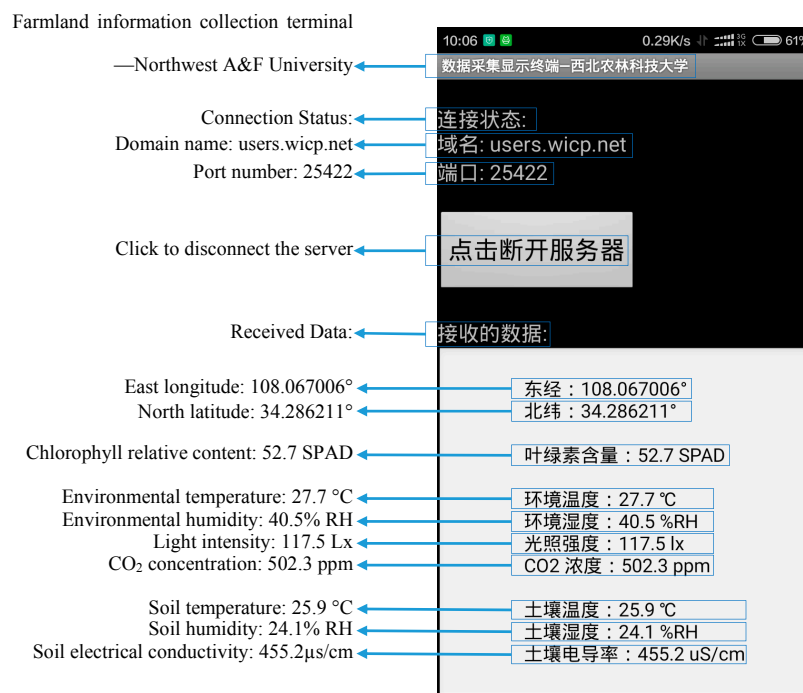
Farmland information collection terminal

—Northwest A&F University

Connection Status:

Domain name: users.wicp.net

Port number: 25422

Click to disconnect the server

Received Data:

East longitude: 108.067006°

North latitude: 34.286211°

Chlorophyll relative content: 52.7 SPAD

Environmental temperature: 27.7 °C

Environmental humidity: 40.5% RH

Light intensity: 117.5 Lx

$CO_2$ concentration: 502.3 ppm

Soil temperature: 25.9 °C

Soil humidity: 24.1% RH

Soil electrical conductivity: 455.2μs/cm

10:06 0.29K/s 61%

数据采集显示终端—西北农林科技大学

连接状态:

域名: users.wicp.net

端口: 25422

点击断开服务器

接收的数据:

东经：108.067006°

北纬：34.286211°

叶绿素含量：52.7 SPAD

环境温度：27.7 ℃

环境湿度：40.5 %RH

光照强度：117.5 lx

CO2 浓度：502.3 ppm

土壤温度：25.9 ℃

土壤湿度：24.1 %RH

土壤电导率：455.2 uS/cm